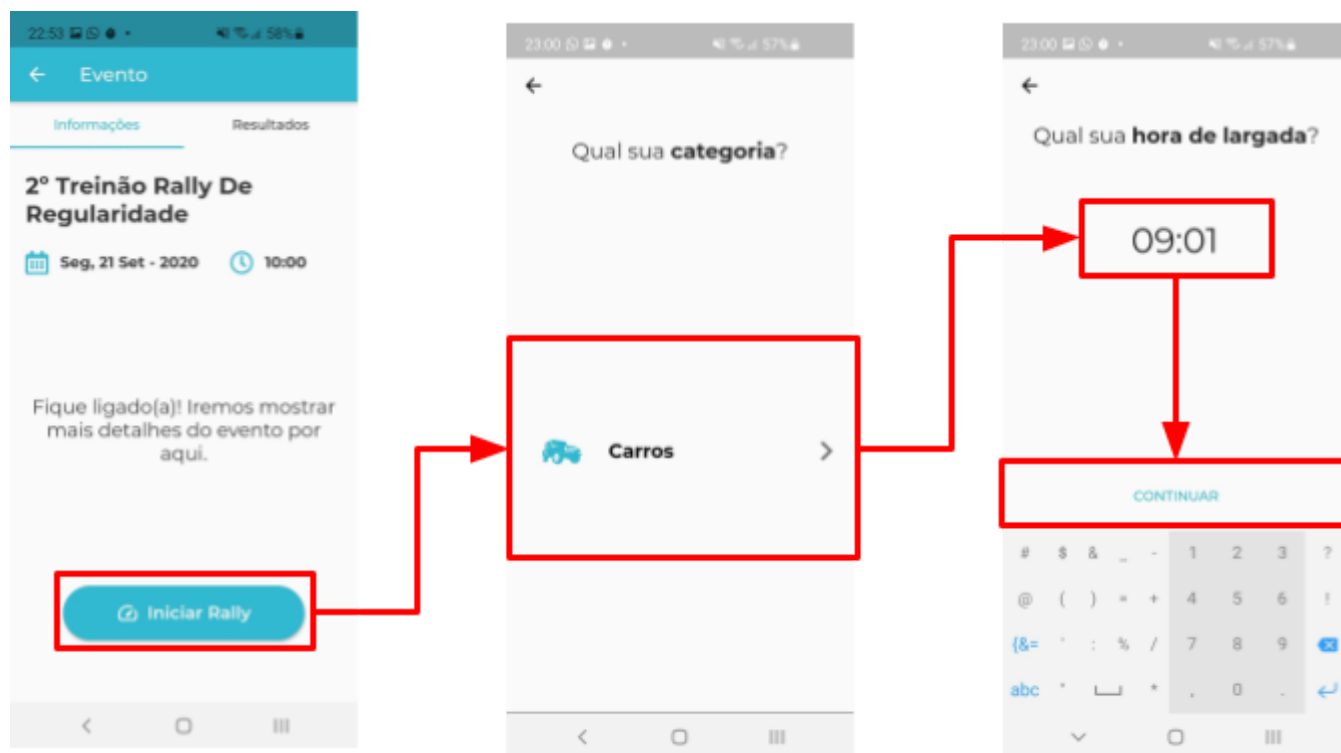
22:53 58%

Evento

Informações

Resultados

2º Treinão Rally De Regularidade

Seg, 21 Set - 2020

10:00

Fique ligado(a)! Iremos mostrar mais detalhes do evento por aqui.

Iniciar Rally

23:00 57%

Qual sua **categoria**?

Carros

23:00 57%

Qual sua **hora de largada**?

09:01

CONTINUAR

| # | $ | & | _ | - | 1 | 2 | 3 | ? |
|---|---|---|---|---|---|---|---|---|
| @ | ( | ) | = | + | 4 | 5 | 6 | ! |
| {&= | ' | : | % | / | 7 | 8 | 9 | |
| abc | " | ␣ | * | , | 0 | . | | |